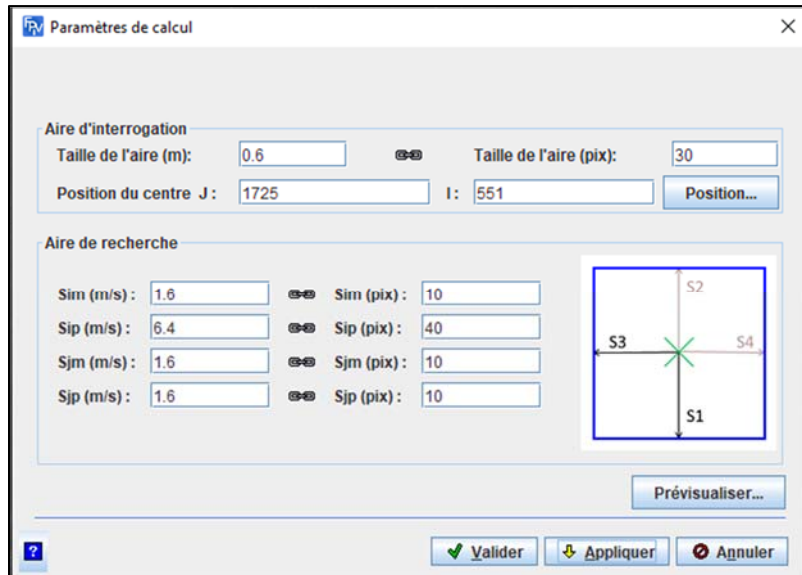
Paramètres de calcul

Aire d'interrogation

Taille de l'aire (m): 0.6

Taille de l'aire (pix): 30

Position du centre J : 1725

I : 551

Position...

Aire de recherche

Sim (m/s) : 1.6

Sim (pix) : 10

Sip (m/s) : 6.4

Sip (pix) : 40

Sjm (m/s) : 1.6

Sjm (pix) : 10

Sjp (m/s) : 1.6

Sjp (pix) : 10

S2

S3

S4

S1

Prévisualiser...

?

Valider

Appliquer

Annuler